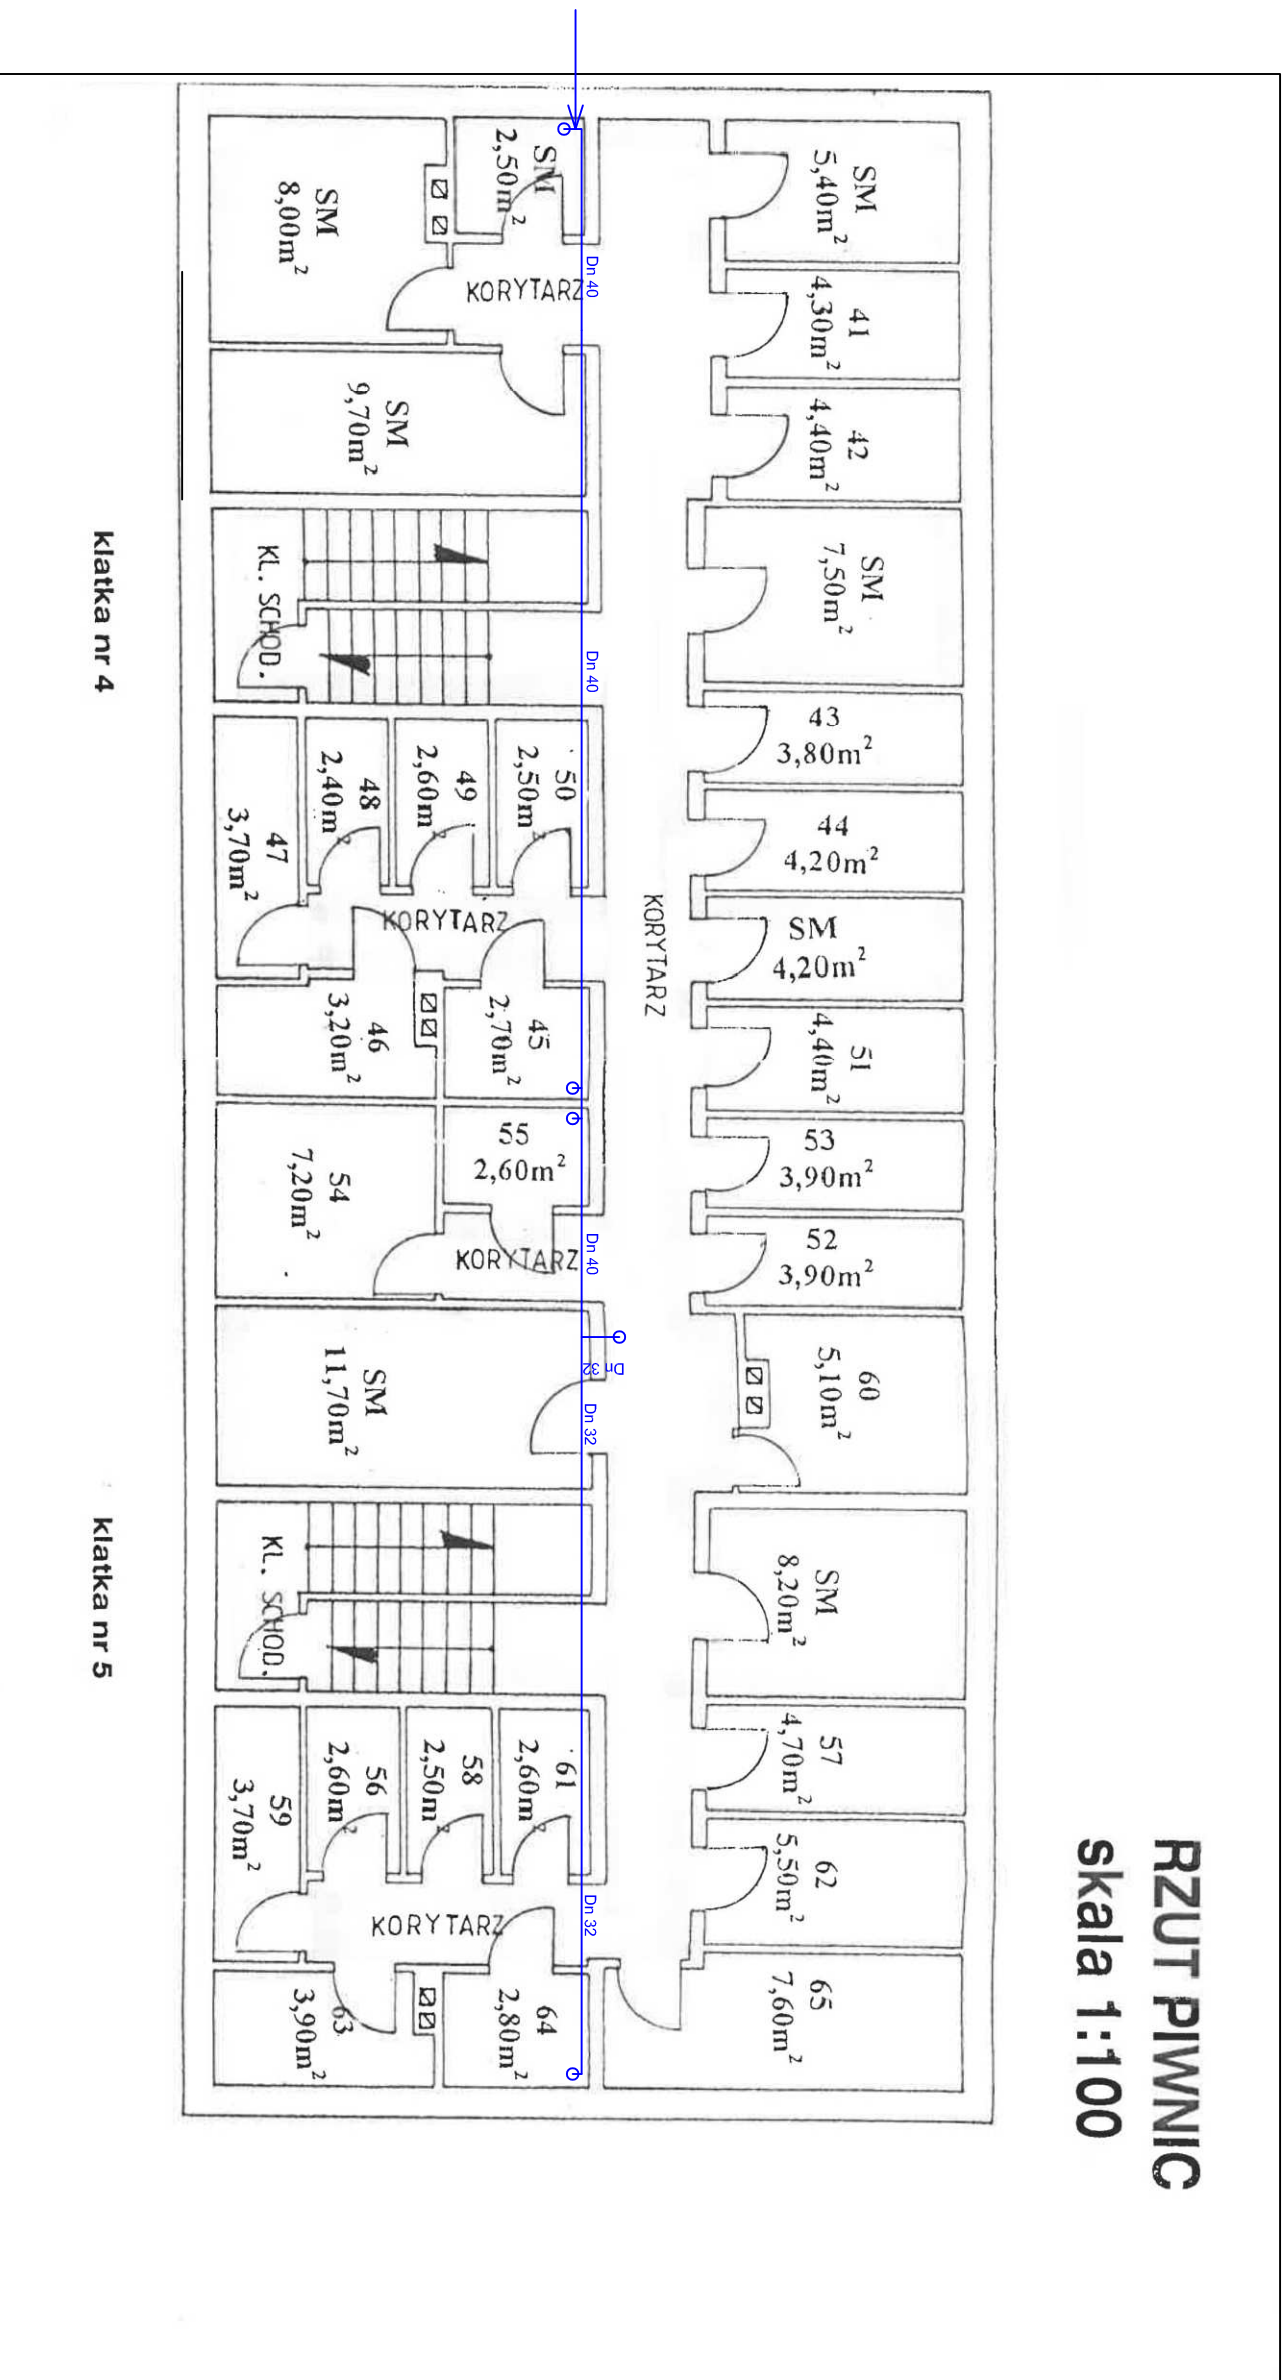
RZUT PIWNIC
skala 1:100

klatka nr 4

klatka nr 5

SM
5,40m$^2$

41
4,30m$^2$

42
4,40m$^2$

SM
7,50m$^2$

43
3,80m$^2$

44
4,20m$^2$

SM
4,20m$^2$

51
4,40m$^2$

53
3,90m$^2$

52
3,90m$^2$

60
5,10m$^2$

SM
8,20m$^2$

57
4,70m$^2$

62
5,50m$^2$

65
7,60m$^2$

KORYTARZ

SM
2,50m$^2$

SM
8,00m$^2$

KORYTARZ

SM
9,70m$^2$

KL. SCHOD.

50
2,50m$^2$

49
2,60m$^2$

48
2,40m$^2$

47
3,70m$^2$

KORYTARZ

45
2,70m$^2$

46
3,20m$^2$

55
2,60m$^2$

54
7,20m$^2$

KORYTARZ

SM
11,70m$^2$

KL. SCHOD.

61
2,60m$^2$

58
2,50m$^2$

56
2,60m$^2$

59
3,70m$^2$

KORYTARZ

64
2,80m$^2$

63
3,90m$^2$

Dn 40
Dn 40
Dn 40
Dn 32
Dn 32
Dn 32